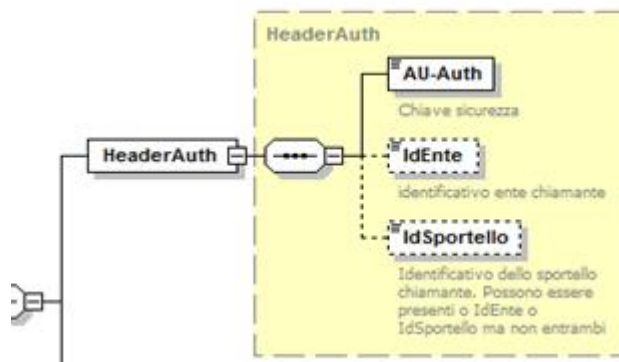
HeaderAuth

HeaderAuth

AU-Auth

Chiave sicurezza

IdEnte

identificativo ente chiamante

IdSportello

Identificativo dello sportello chiamante. Possono essere presenti o IdEnte o IdSportello ma non entrambi